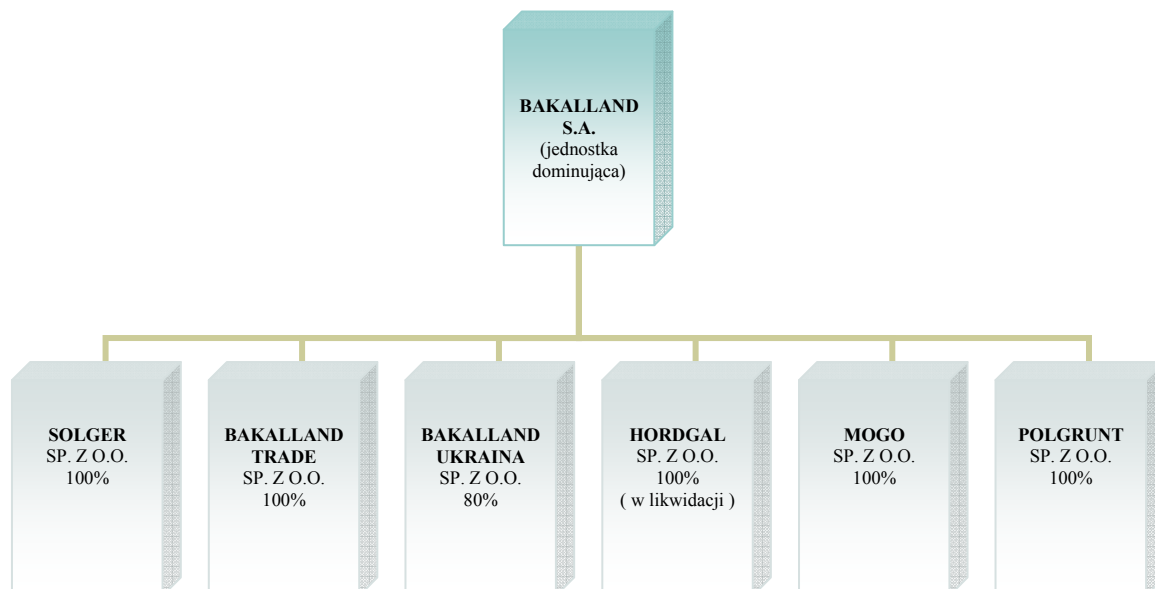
BAKALLAND S.A.
(jednostka dominująca)

SOLGER
SP. Z O.O.
100%

BAKALLAND TRADE
SP. Z O.O.
100%

BAKALLAND UKRAINA
SP. Z O.O.
80%

HORDGAL
SP. Z O.O.
100%
( w likwidacji )

MOGO
SP. Z O.O.
100%

POLGRUNT
SP. Z O.O.
100%